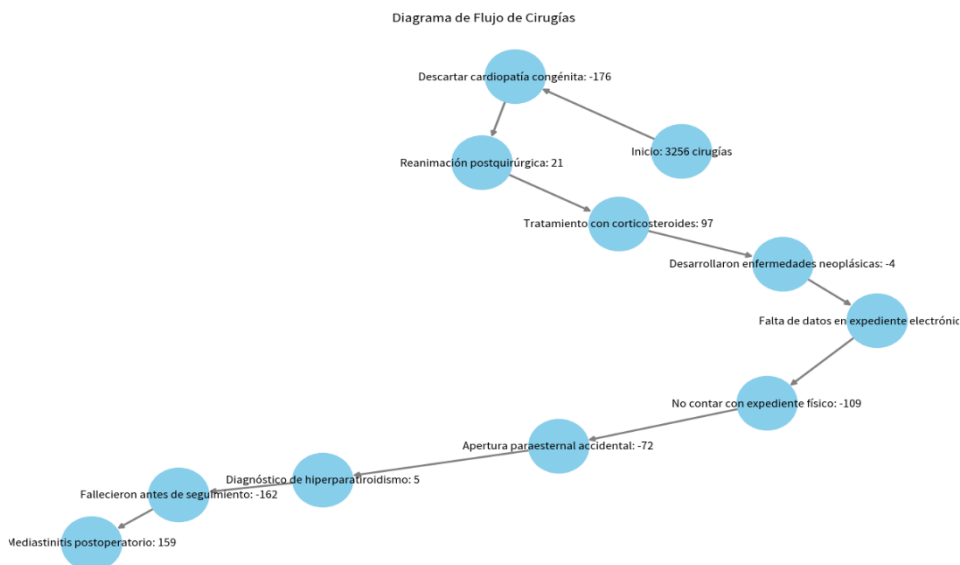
Diagrama de Flujo de Cirugías

Inicio: 3256 cirugías

Descartar cardiopatía congénita: -176

Reanimación postquirúrgica: 21

Tratamiento con corticosteroides: 97

Desarrollaron enfermedades neoplásicas: -4

Falta de datos en expediente electrónic

No contar con expediente físico: -109

Apertura paraesternal accidental: -72

Diagnóstico de hiperparatiroidismo: 5

Fallecieron antes de seguimiento: -162

Mediastinitis postoperatorio: 159